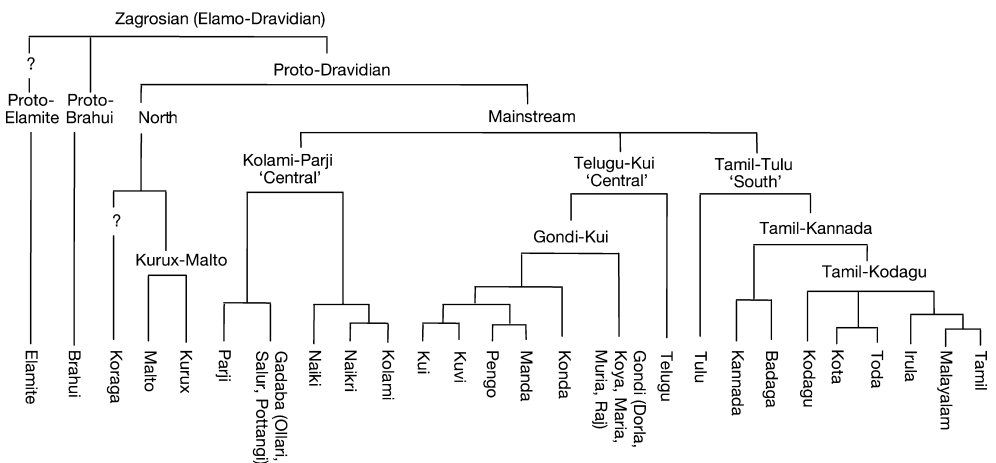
Zagrosian (Elamo-Dravidian)

?
Proto-Elamite

Proto-Brahui

Proto-Dravidian

North

Mainstream

Kolami-Parji 'Central'

Telugu-Kui 'Central'

Tamil-Tulu 'South'

?

Kurux-Malto

Gondi-Kui

Tamil-Kannada

Tamil-Kodagu

Elamite
Brahui
Koraga
Malto
Kurux
Parji
Gadaba (Ollari, Salur, Pottangi)
Naiki
Naikri
Kolami
Kui
Kuvi
Pengo
Manda
Konda
Gondi (Dorla, Koya, Maria, Muria, Raj)
Telugu
Tulu
Kannada
Badaga
Kodagu
Kota
Toda
Irula
Malayalam
Tamil